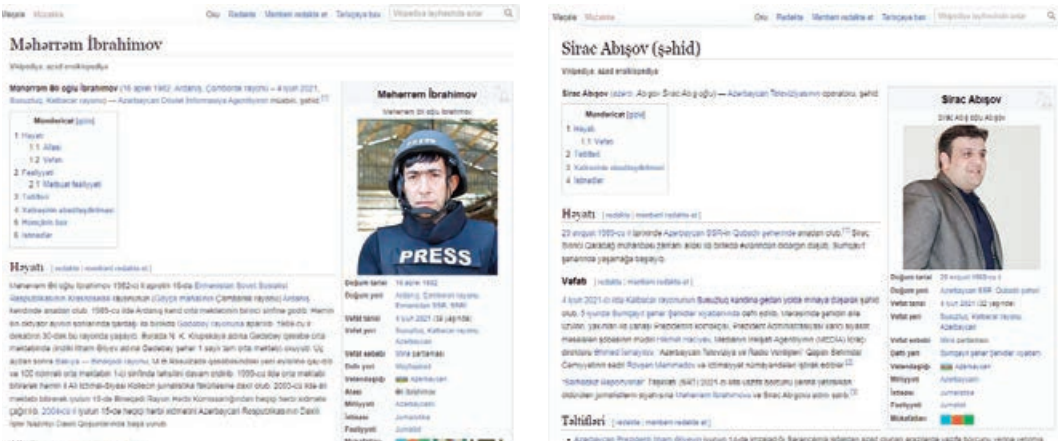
Məqalə Müzakirə

Oxu Redaktə Mənbəni redaktə et Tarixçəyə bax Vikipediya layihəsində axtar

Məhərrəm İbrahimov

Vikipediya, azad ensiklopediya

Məhərrəm Əli oğlu İbrahimov (16 aprel 1982, Ardanış, Çəmbərək rayonu – 4 iyun 2021, Susuzluq, Kəlbəcər rayonu) — Azərbaycan Dövlət İnformasiya Agentliyinin müxbiri, şəhid.

Mündəricat [gizlə]
1 Həyatı
1.1 Ailəsi
1.2 Vəfatı
2 Fəaliyyəti
2.1 Mətbuat fəaliyyəti
3 Təltifləri
4 Xatirəsinin əbədiləşdirilməsi
5 Həmçinin bax
6 İstinadlar

Məhərrəm İbrahimov
Məhərrəm Əli oğlu İbrahimov

PRESS

Həyatı [redaktə | mənbəni redaktə et]

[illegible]

Doğum tarixi 16 aprel 1982
Doğum yeri Ardanış, Çəmbərək rayonu, Ermənistan SSR, SSRİ
Vəfat tarixi 4 iyun 2021 (39 yaşında)
Vəfat yeri Susuzluq, Kəlbəcər rayonu, Azərbaycan
Vəfat səbəbi Mina partlaması
Dəfn yeri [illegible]
Vətəndaşlığı Azərbaycan
Atası Əli İbrahimov
Milliyyəti Azərbaycanlı
İxtisası Jurnalistika
Fəaliyyəti Jurnalist

Məqalə Müzakirə

Oxu Redaktə Mənbəni redaktə et Tarixçəyə bax Vikipediya layihəsində axtar

Sirac Abışov (şəhid)

Vikipediya, azad ensiklopediya

Sirac Abışov (azərb. Abışov Sirac Abış oğlu) — Azərbaycan Televiziyasının operatoru, şəhid.

Mündəricat [gizlə]
1 Həyatı
1.1 Vəfatı
2 Təltifləri
3 Xatirəsinin əbədiləşdirilməsi
4 İstinadlar

Sirac Abışov
Sirac Abış oğlu Abışov

Həyatı [redaktə | mənbəni redaktə et]

23 avqust 1989-cu il tarixində Azərbaycan SSR-in Qubadlı şəhərində anadan olub. Sirac birinci Qarabağ müharibəsi zamanı ailəsi ilə birlikdə evlərindən didərgin düşüb, Sumqayıt şəhərində yaşamağa başayıb.

Vəfatı [redaktə | mənbəni redaktə et]

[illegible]

"Sarıkəsik Reportyorlar" Təşkilatı (RAT) 2021-ci ilin ... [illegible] Məhərrəm İbrahimova və Sirac Abışova ... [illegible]

Doğum tarixi 23 avqust 1989-cu il
Doğum yeri Azərbaycan SSR, Qubadlı şəhəri
Vəfat tarixi 4 iyun 2021 (32 yaşında)
Vəfat yeri Susuzluq, Kəlbəcər rayonu, Azərbaycan
Vəfat səbəbi Mina partlaması
Dəfn yeri Sumqayıt şəhər Şəhidlər xiyabanı
Vətəndaşlığı Azərbaycan
Milliyyəti Azərbaycanlı
İxtisası Jurnalistika
Fəaliyyəti Jurnalist
Mükafatları

Təltifləri [redaktə | mənbəni redaktə et]

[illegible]